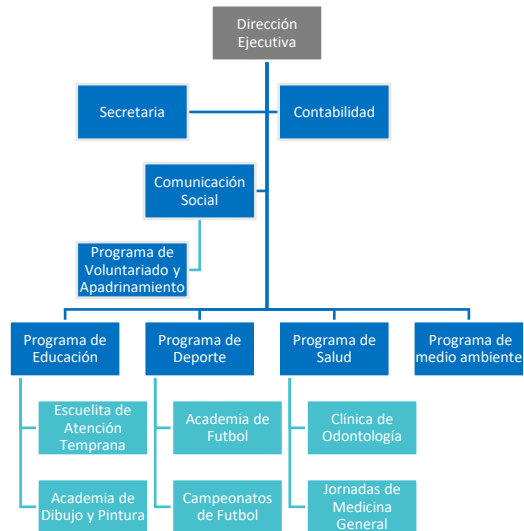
Dirección Ejecutiva

Secretaria

Contabilidad

Comunicación Social

Programa de Voluntariado y Apadrinamiento

Programa de Educación

Programa de Deporte

Programa de Salud

Programa de medio ambiente

Escuelita de Atención Temprana

Academia de Dibujo y Pintura

Academia de Futbol

Campeonatos de Futbol

Clínica de Odontología

Jornadas de Medicina General